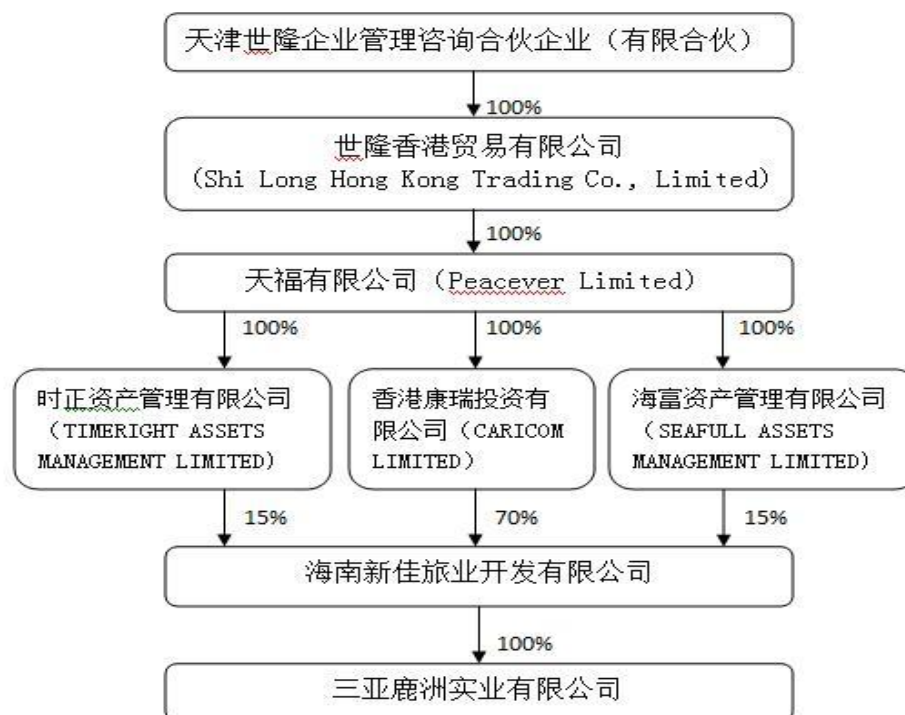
天津世隆企业管理咨询合伙企业（有限合伙）

100%

世隆香港贸易有限公司
（Shi Long Hong Kong Trading Co., Limited）

100%

天福有限公司（Peacever Limited）

100%

100%

100%

时正资产管理有限公司（TIMERIGHT ASSETS MANAGEMENT LIMITED）

香港康瑞投资有限公司（CARICOM LIMITED）

海富资产管理有限公司（SEAFULL ASSETS MANAGEMENT LIMITED）

15%

70%

15%

海南新佳旅业开发有限公司

100%

三亚鹿洲实业有限公司